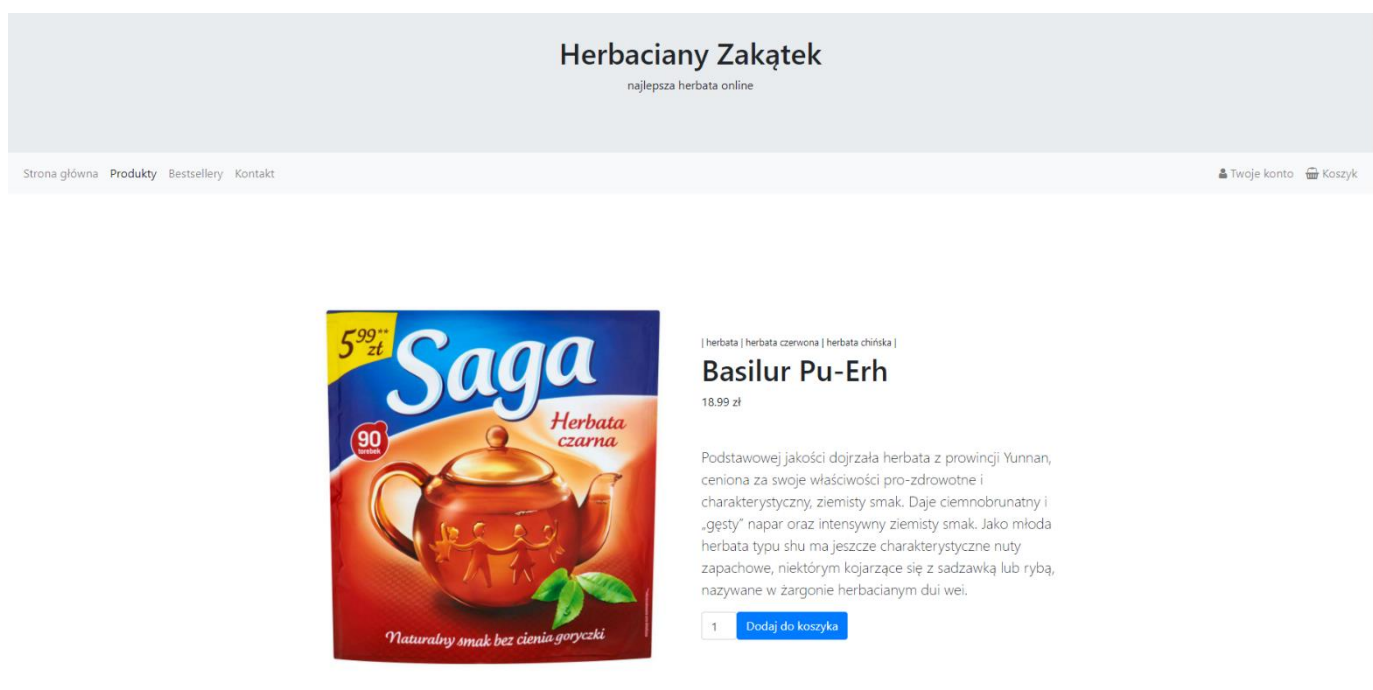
Herbaciany Zakątek

najlepsza herbata online

Strona główna Produkty Bestsellery Kontakt

Twoje konto Koszyk

5,99** zł

Saga

Herbata czarna

90 torebek

Naturalny smak bez cienia goryczki

| herbata | herbata czerwona | herbata chińska |

Basilur Pu-Erh

18.99 zł

Podstawowej jakości dojrzała herbata z prowincji Yunnan, ceniona za swoje właściwości pro-zdrowotne i charakterystyczny, ziemisty smak. Daje ciemnobrunatny i „gęsty" napar oraz intensywny ziemisty smak. Jako młoda herbata typu shu ma jeszcze charakterystyczne nuty zapachowe, niektórym kojarzące się z sadzawką lub rybą, nazywane w żargonie herbacianym dui wei.

1

Dodaj do koszyka